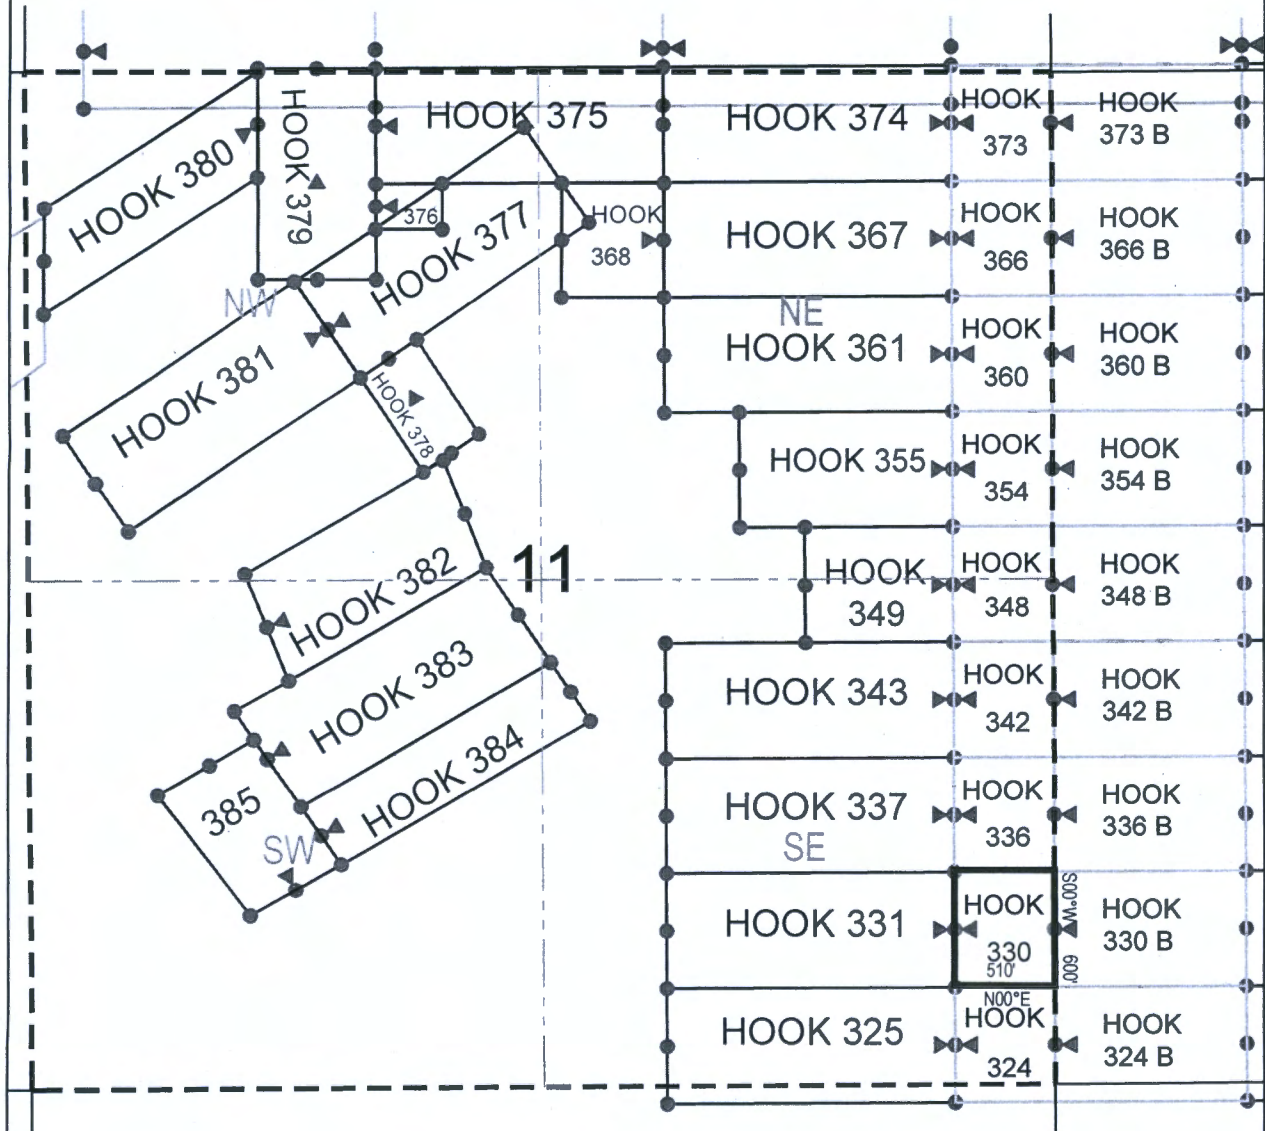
HOOK 380

HOOK 379

HOOK 375

HOOK 374

HOOK 373

HOOK 373 B

376

HOOK 377

HOOK 368

HOOK 367

HOOK 366

HOOK 366 B

NW

NE

HOOK 381

HOOK 361

HOOK 360

HOOK 360 B

HOOK 378

HOOK 355

HOOK 354

HOOK 354 B

HOOK 382

11

HOOK 349

HOOK 348

HOOK 348 B

HOOK 383

HOOK 343

HOOK 342

HOOK 342 B

HOOK 384

385

HOOK 337

HOOK 336

HOOK 336 B

SW

SE

HOOK 331

HOOK 330

510'

S00°W

600'

HOOK 330 B

N00°E

HOOK 325

HOOK 324

HOOK 324 B